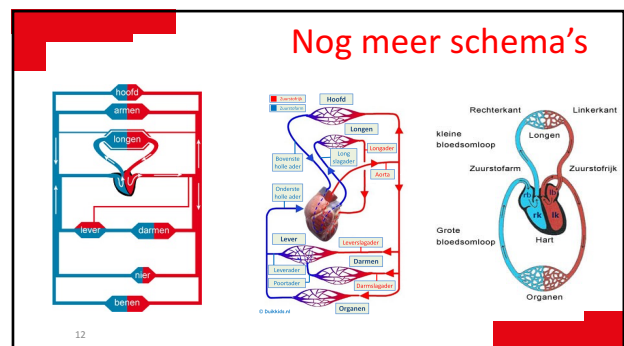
Nog meer schema's

hoofd
armen
longen
lever
darmen
nier
benen

Zuurstofrijk
Zuurstofarm
Hoofd
Longen
Longslagader
Longader
Bovenste holle ader
Aorta
Onderste holle ader
Lever
Leverslagader
Darmen
Leverader
Poortader
Darmslagader
Organen
© Dokkids.nl

Rechterkant
Linkerkant
kleine bloedsomloop
Longen
Zuurstofarm
Zuurstofrijk
rb
lb
rk
lk
Hart
Grote bloedsomloop
Organen

12